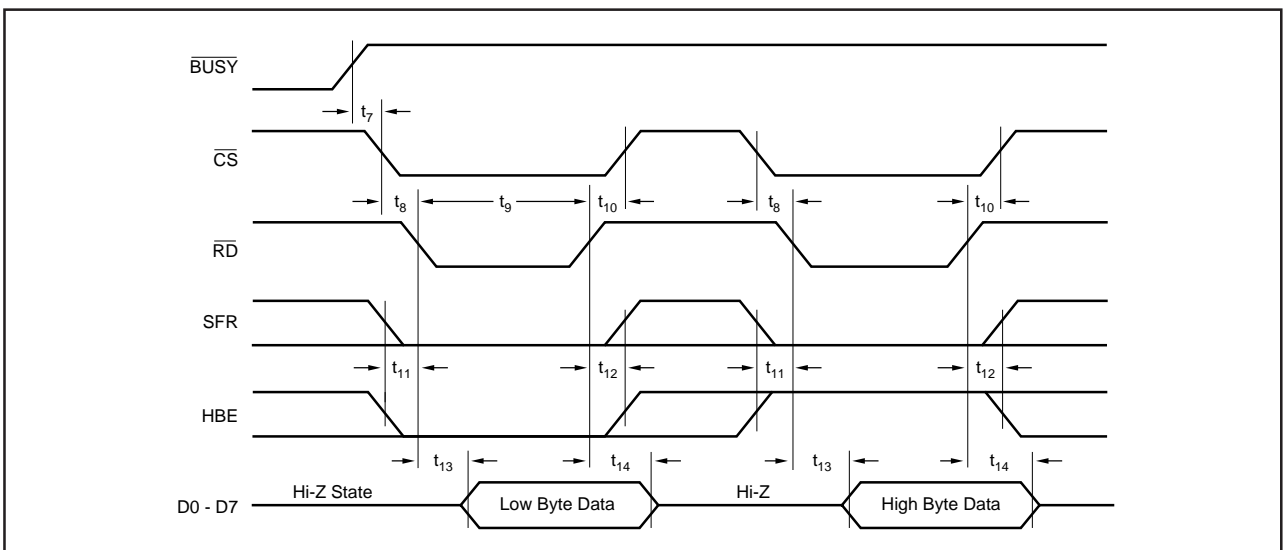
$\overline{BUSY}$

$t_7$

$\overline{CS}$

$t_8$ $t_9$ $t_{10}$ $t_8$ $t_{10}$

$\overline{RD}$

SFR

$t_{11}$ $t_{12}$ $t_{11}$ $t_{12}$

HBE

$t_{13}$ $t_{14}$ $t_{13}$ $t_{14}$

D0 - D7 Hi-Z State Low Byte Data Hi-Z High Byte Data